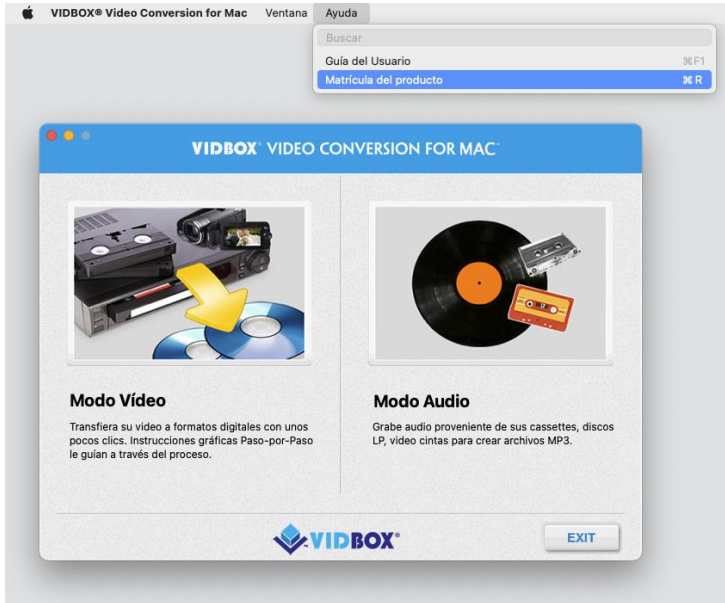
VIDBOX® Video Conversion for Mac Ventana Ayuda

Buscar
Guía del Usuario ⌘F1
Matrícula del producto ⌘R

VIDBOX® VIDEO CONVERSION FOR MAC™

Modo Vídeo
Transfiera su video a formatos digitales con unos pocos clics. Instrucciones gráficas Paso-por-Paso le guían a través del proceso.

Modo Audio
Grabe audio proveniente de sus cassettes, discos LP, video cintas para crear archivos MP3.

VIDBOX®

EXIT